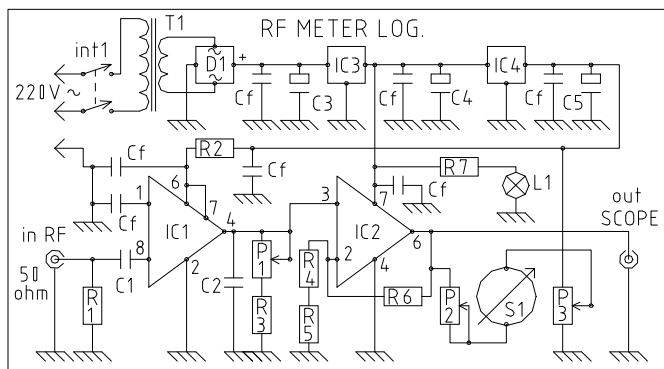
RF METER LOG.

T1

int1

220V ~

D1

+

Cf

C3

IC3

Cf

C4

IC4

Cf

C5

R2

Cf

Cf

R7

Cf

L1

1

6

7

IC1

Cf

4

3

7

IC2

6

2

4

in RF

8

50 ohm

C1

R1

2

C2

P1

R3

R4

R5

R6

P2

S1

P3

out SCOPE